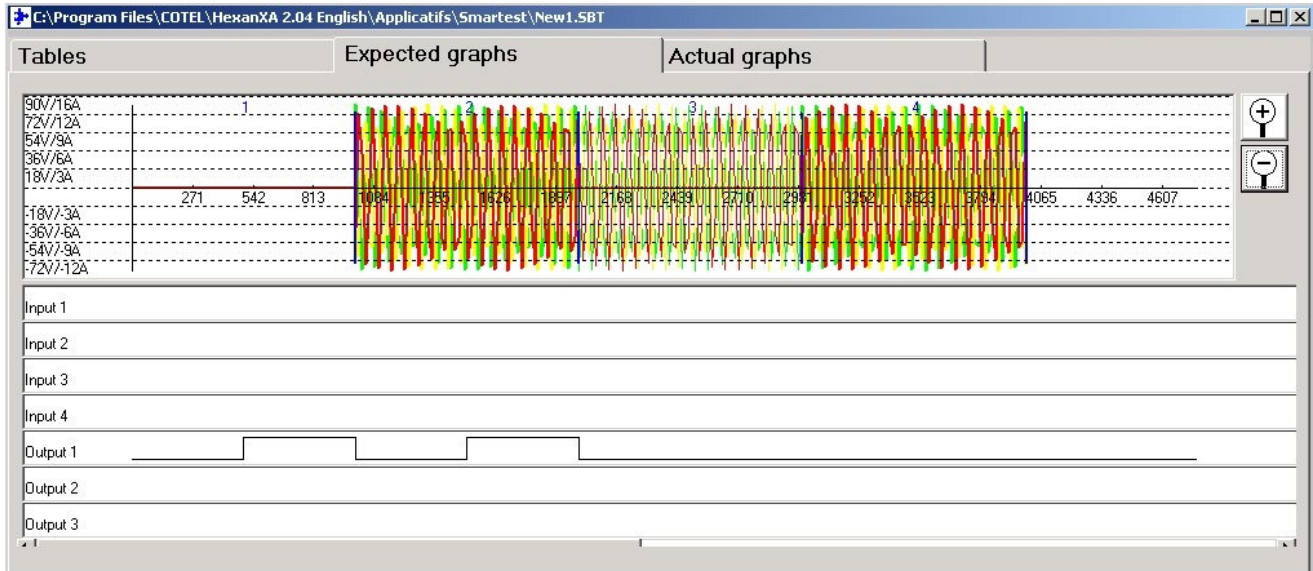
C:\Program Files\COTEL\HexanXA 2.04 English\Applicatifs\Smartest\New1.SBT

Tables
Expected graphs
Actual graphs

90V/16A
72V/12A
54V/9A
36V/6A
18V/3A
-18V/-3A
-36V/-6A
-54V/-9A
-72V/-12A

1
2
3
4

271
542
813
1084
1355
1626
1897
2168
2439
2710
2981
3252
3523
3794
4065
4336
4607

Input 1
Input 2
Input 3
Input 4
Output 1
Output 2
Output 3